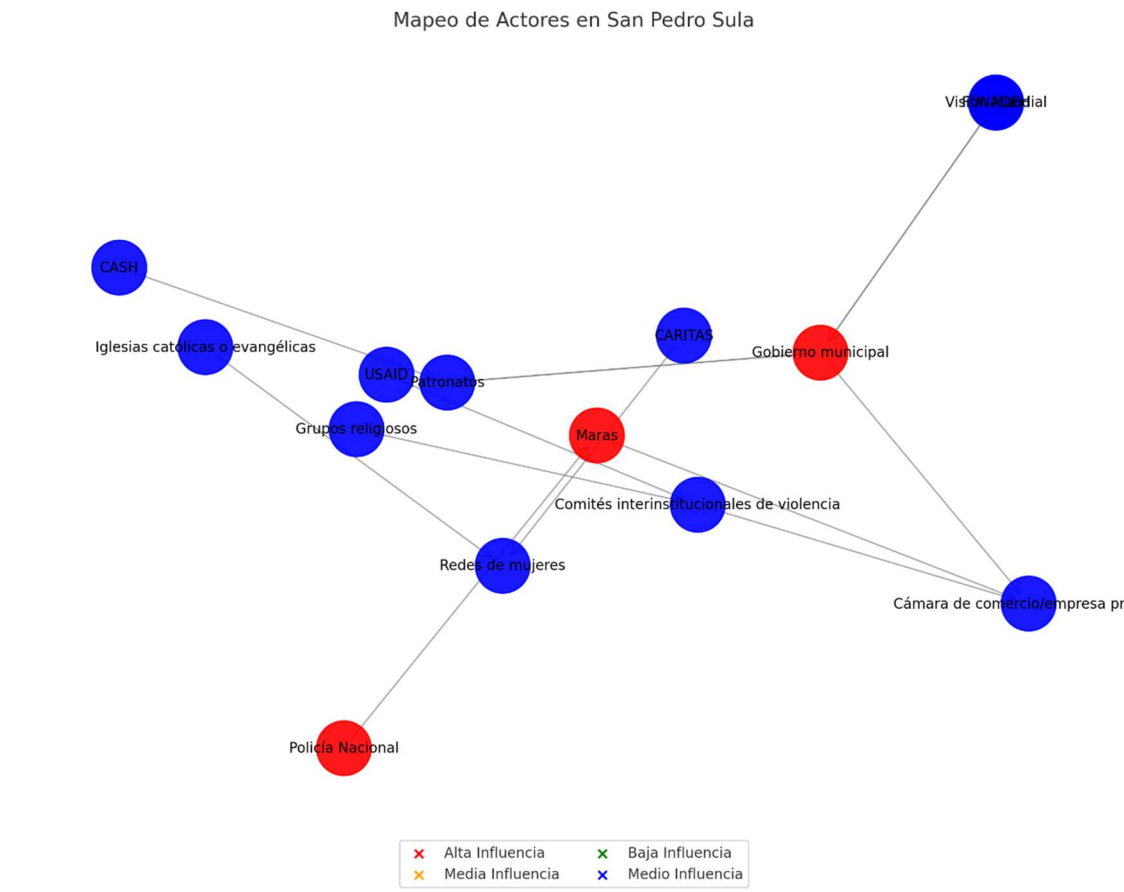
Mapeo de Actores en San Pedro Sula

Visión Mundial
FONAC

CASH

Iglesias católicas o evangélicas

USAID

Patronatos

CARITAS

Gobierno municipal

Grupos religiosos

Maras

Comités interinstitucionales de violencia

Redes de mujeres

Cámara de comercio/empresa pr

Policía Nacional

× Alta Influencia
× Media Influencia
× Baja Influencia
× Medio Influencia